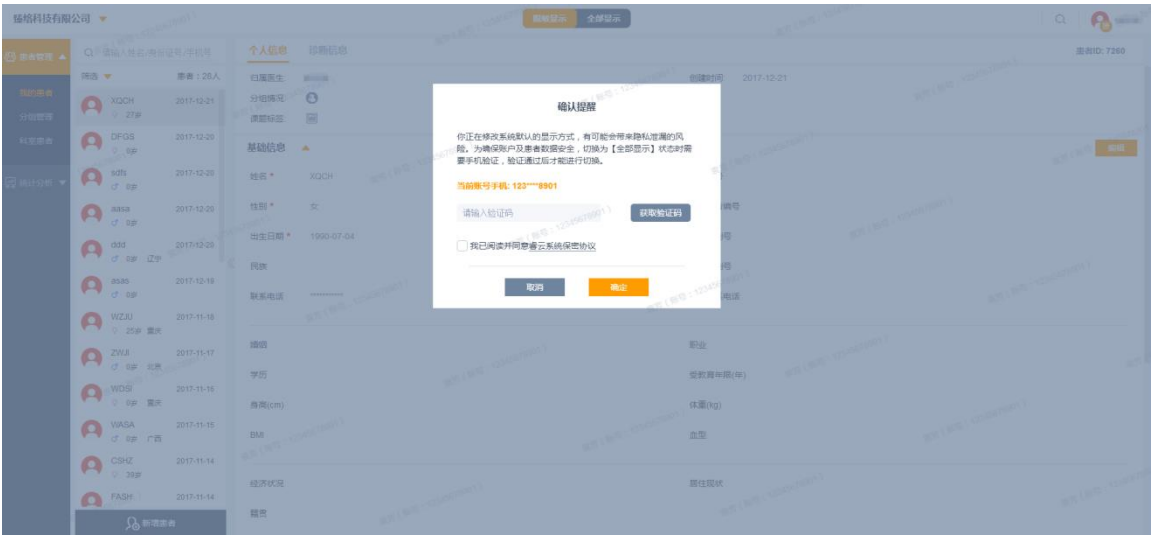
瑞楷科技有限公司

脱敏显示 全部显示

患者管理

我的患者

分组管理

科室患者

统计分析

请输入姓名/病历号/手机号

筛选 患者：26人

XQCH 2017-12-21
27岁

DFGS 2017-12-20
0岁

sdfs 2017-12-20
0岁

asss 2017-12-20
0岁

ddd 2017-12-20
0岁 辽宁

asas 2017-12-18
0岁

WZJU 2017-11-18
23岁 重庆

ZWJI 2017-11-17
0岁 北京

WDSI 2017-11-16
0岁 重庆

WASA 2017-11-15
0岁 广西

CSHZ 2017-11-14
39岁

FASH 2017-11-14

新增患者

个人信息 诊断信息

患者ID: 7260

归属医生

创建时间 2017-12-21

分组情况

课题标签

基础信息

编辑

姓名 * XQCH

性别 * 女

出生日期 * 1990-07-04

民族

联系电话 *********

婚姻

职业

学历

受教育年限(年)

身高(cm)

体重(kg)

BMI

血型

经济状况

居住现状

籍贯

确认提醒

你正在修改系统默认的显示方式，有可能会带来隐私泄漏的风险。为确保账户及患者数据安全，切换为【全部显示】状态时需要手机验证，验证通过后才能进行切换。

当前账号手机: 123****8901

请输入验证码

获取验证码

我已阅读并同意睿云系统保密协议

取消

确定